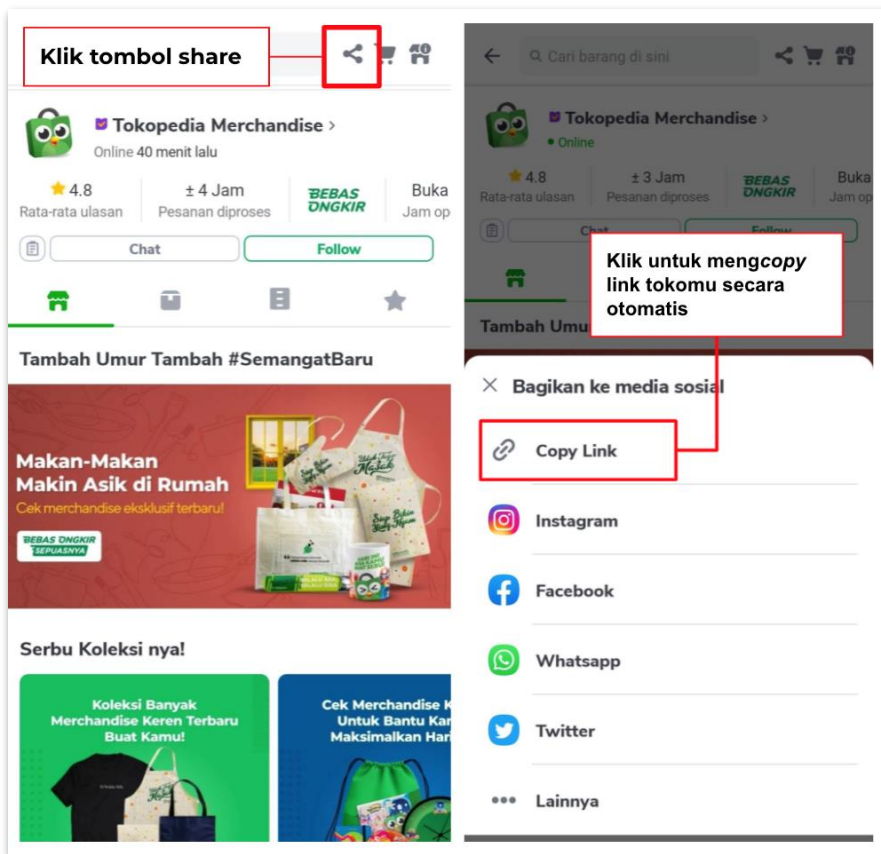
Klik tombol share

Tokopedia Merchandise >
Online 40 menit lalu

4.8
Rata-rata ulasan

± 4 Jam
Pesanan diproses

BEBAS ONGKIR

Buka
Jam op

Chat

Follow

Tambah Umur Tambah #SemangatBaru

Makan-Makan
Makin Asik di Rumah
Cek merchandise eksklusif terbaru!

BEBAS ONGKIR SEPUASNYA

Serbu Koleksi nya!

Koleksi Banyak
Merchandise Keren Terbaru
Buat Kamu!

Cek Merchandise K
Untuk Bantu Ka
Maksimalkan Hari

Cari barang di sini

Tokopedia Merchandise >
Online

4.8
Rata-rata ulasan

± 3 Jam
Pesanan diproses

BEBAS ONGKIR

Buka
Jam op

Chat

Follow

Klik untuk mengcopy link tokomu secara otomatis

Tambah Umur

Bagikan ke media sosial

Copy Link

Instagram

Facebook

Whatsapp

Twitter

Lainnya